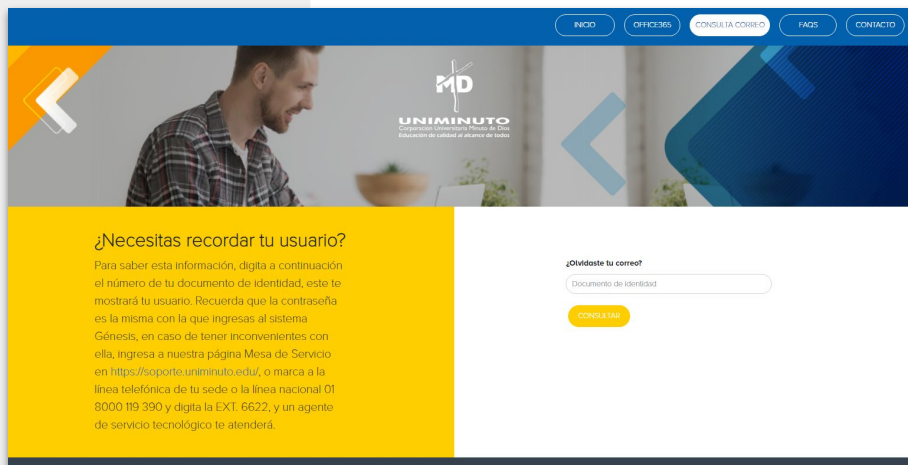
INICIO OFFICE365 CONSULTA CORREO FAQS CONTACTO

MD
UNIMINUTO
Corporación Universitaria Minuto de Dios
Educación de calidad al alcance de todos

¿Necesitas recordar tu usuario?

Para saber esta información, digita a continuación el número de tu documento de identidad, este te mostrará tu usuario. Recuerda que la contraseña es la misma con la que ingresas al sistema Génesis, en caso de tener inconvenientes con ella, ingresa a nuestra página Mesa de Servicio en https://soporte.uniminuto.edu/, o marca a la línea telefónica de tu sede o la línea nacional 01 8000 119 390 y digita la EXT. 6622, y un agente de servicio tecnológico te atenderá.

¿Olvidaste tu correo?

Documento de identidad

CONSULTAR